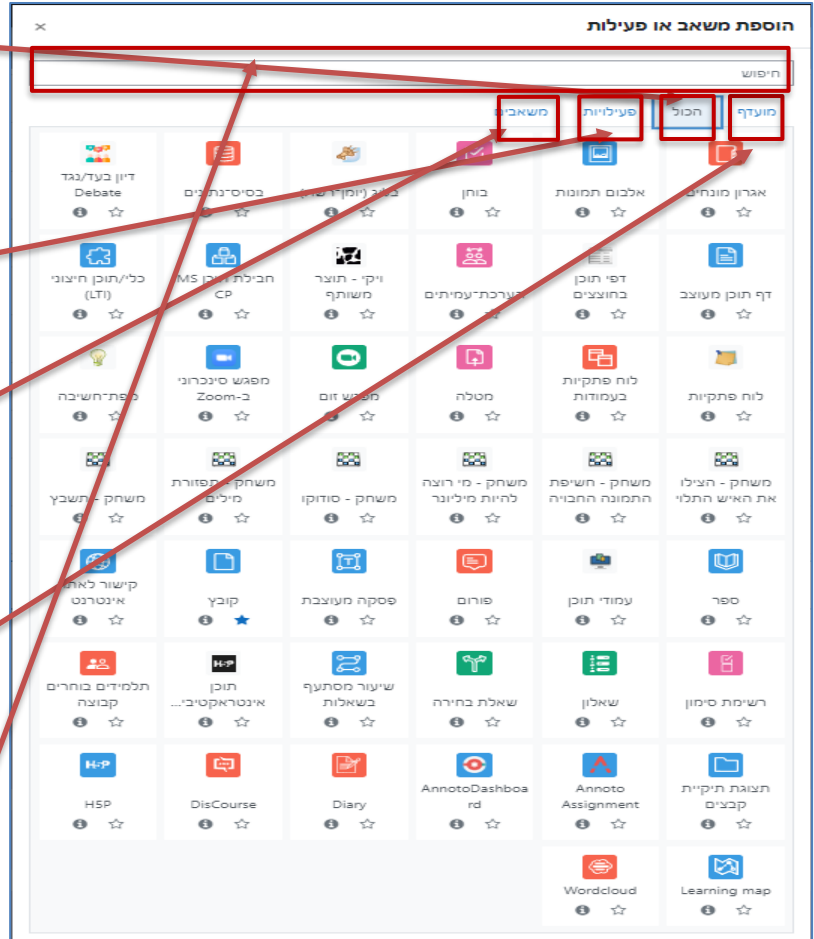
הוספת משאב או פעילות

×

חיפוש

מועדף הכל פעילויות משאבים

| | | | | | |
|---|---|---|---|---|---|
| אגרון מונחים | אלבום תמונות | בוחן | בלוג (יומן רשת) | בסיס־נתונים | דיון בעד/נגד Debate |
| דף תוכן מעוצב | דפי תוכן בחוצצים | הערכת־עמיתים | ויקי - תוצר משותף | חבילת תוכן IMS CP | כלי/תוכן חיצוני (LTI) |
| לוח פתקיות | לוח פתקיות בעמודות | מטלה | מפגש זום | מפגש סינכרוני ב-Zoom | מפת־חשיבה |
| משחק - הצילו את האיש התלוי | משחק - חשיפת התמונה החבויה | משחק - מי רוצה להיות מיליונר | משחק - סודוקו | משחק - תפזורת מילים | משחק - תשבץ |
| ספר | עמודי תוכן | פורום | פסקה מעוצבת | קובץ | קישור לאתר אינטרנט |
| רשימת סימון | שאלון | שאלת בחירה | שיעור מסתעף בשאלות | תוכן אינטראקטיבי... | תלמידים בוחרים קבוצה |
| תצוגת תיקיית קבצים | Annoto Assignment | AnnotoDashboard | Diary | DisCourse | H5P |
| Learning map | Wordcloud | | | | |